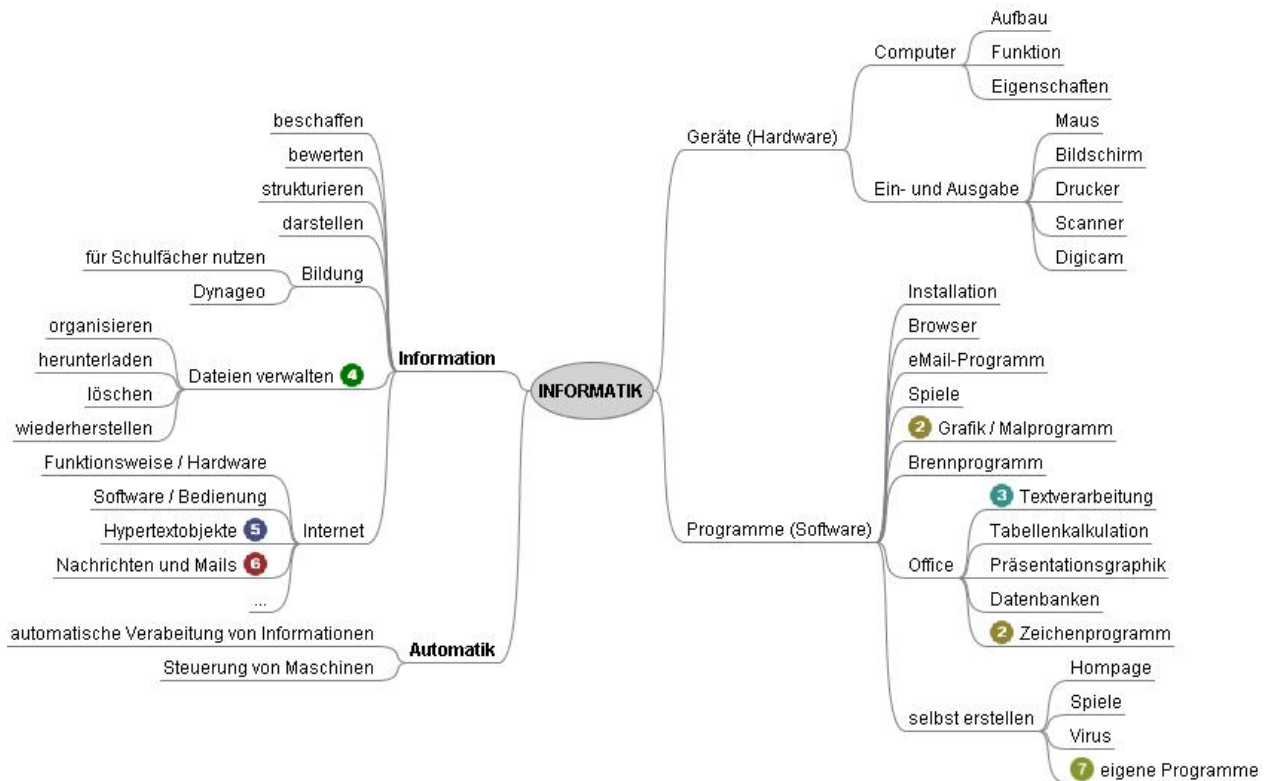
INFORMATIK

Information
beschaffen
bewerten
strukturieren
darstellen
Bildung
für Schulfächer nutzen
Dynageo
Dateien verwalten 4
organisieren
herunterladen
löschen
wiederherstellen
Internet
Funktionsweise / Hardware
Software / Bedienung
Hypertextobjekte 5
Nachrichten und Mails 6
...

Automatik
automatische Verabeitung von Informationen
Steuerung von Maschinen

Geräte (Hardware)
Computer
Aufbau
Funktion
Eigenschaften
Ein- und Ausgabe
Maus
Bildschirm
Drucker
Scanner
Digicam

Programme (Software)
Installation
Browser
eMail-Programm
Spiele
2 Grafik / Malprogramm
Brennprogramm
Office
3 Textverarbeitung
Tabellenkalkulation
Präsentationsgraphik
Datenbanken
2 Zeichenprogramm
selbst erstellen
Hompage
Spiele
Virus
7 eigene Programme